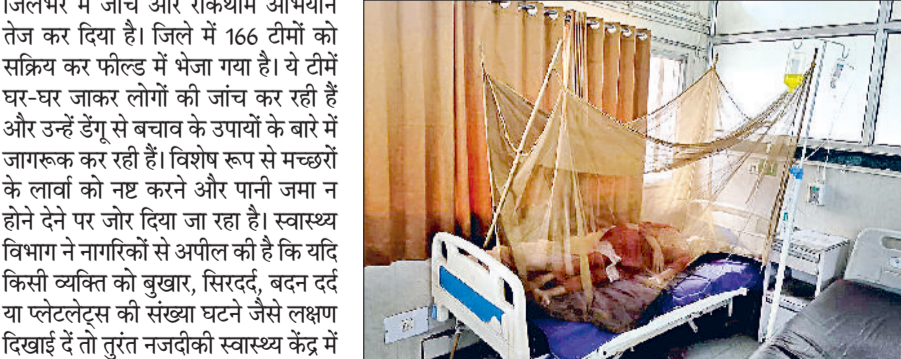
जिलेभर में जांच और रोकथाम अभियान तेज कर दिया है। जिले में 166 टीमों को सक्रिय कर फील्ड में भेजा गया है। ये टीमें घर-घर जाकर लोगों की जांच कर रही हैं और उन्हें डेंगू से बचाव के उपायों के बारे में जागरूक कर रही हैं। विशेष रूप से मच्छरों के लार्वा को नष्ट करने और पानी जमा न होने देने पर जोर दिया जा रहा है। स्वास्थ्य विभाग ने नागरिकों से अपील की है कि यदि किसी व्यक्ति को बुखार, सिरदर्द, बदन दर्द या प्लेटलेट्स की संख्या घटने जैसे लक्षण दिखाई दें तो तुरंत नजदीकी स्वास्थ्य केंद्र में